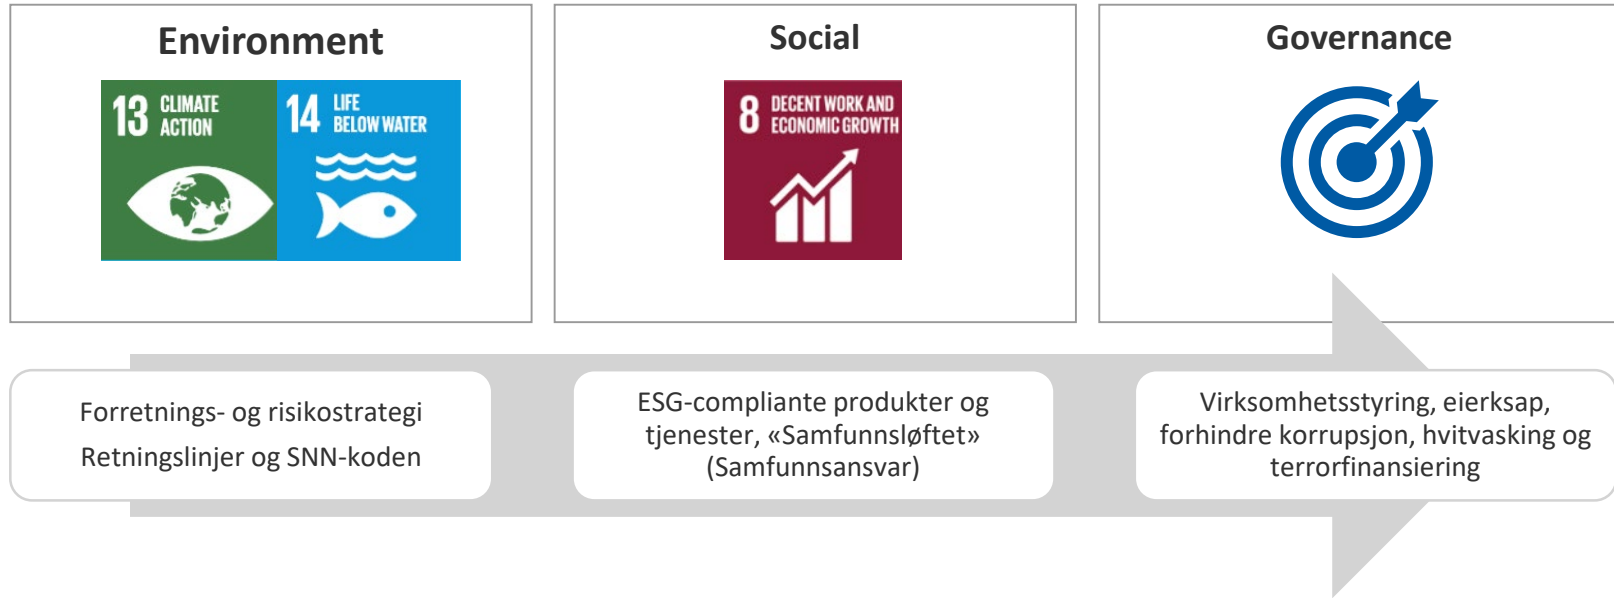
Environment

13 CLIMATE ACTION

14 LIFE BELOW WATER

Social

8 DECENT WORK AND ECONOMIC GROWTH

Governance

Forretnings- og risikostrategi
Retningslinjer og SNN-koden

ESG-compliante produkter og tjenester, «Samfunnsløftet» (Samfunnsansvar)

Virksomhetsstyring, eierskap, forhindre korrupsjon, hvitvasking og terrorfinansiering